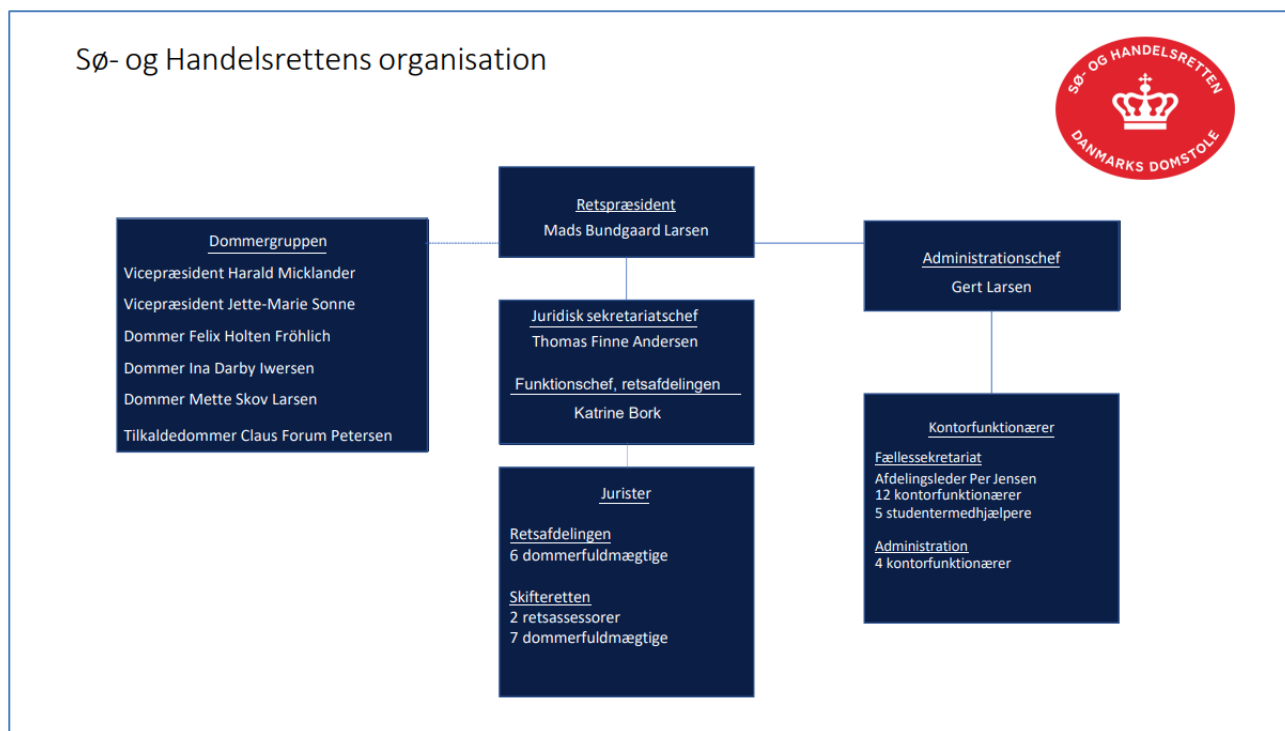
Sø- og Handelsrettens organisation

SØ- OG HANDELSRETTEN
DANMARKS DOMSTOLE

Retspræsident
Mads Bundgaard Larsen

Dommergruppen
Vicepræsident Harald Micklander
Vicepræsident Jette-Marie Sonne
Dommer Felix Holten Fröhlich
Dommer Ina Darby Iwersen
Dommer Mette Skov Larsen
Tilkaldedommer Claus Forum Petersen

Juridisk sekretariatschef
Thomas Finne Andersen

Funktionschef, retsafdelingen
Katrine Bork

Administrationschef
Gert Larsen

Jurister

Retsafdelingen
6 dommerfuldmægtige

Skifteretten
2 retsassessorer
7 dommerfuldmægtige

Kontorfunktionærer

Fællessekretariat
Afdelingsleder Per Jensen
12 kontorfunktionærer
5 studentermedhjælpere

Administration
4 kontorfunktionærer